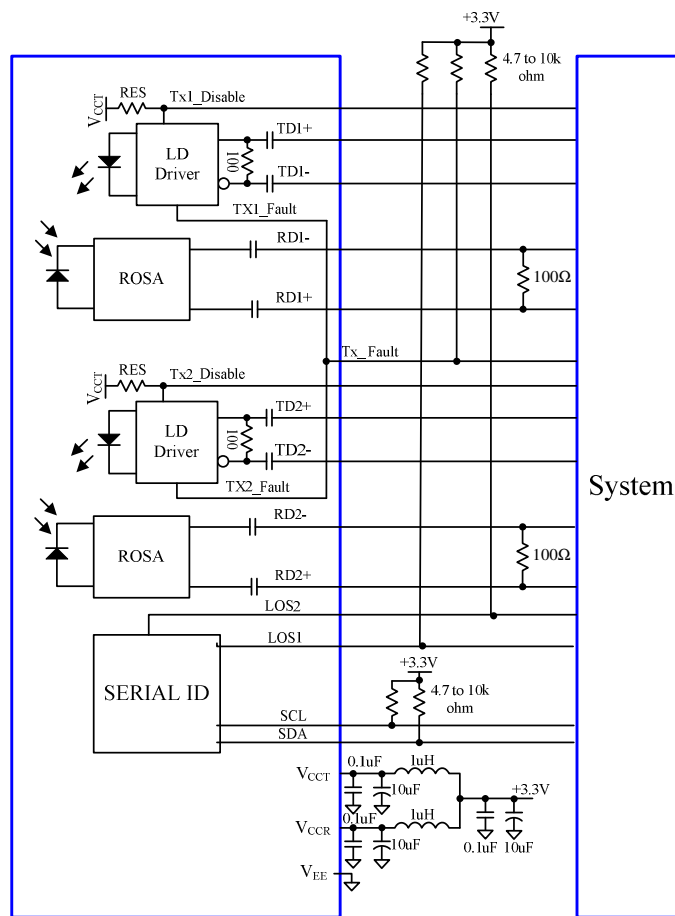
+3.3V

4.7 to 10k ohm

$V_{CCT}$

RES

Tx1_Disable

LD Driver

100

TD1+

TD1-

TX1_Fault

ROSA

RD1-

RD1+

100Ω

Tx_Fault

$V_{CCT}$

RES

Tx2_Disable

LD Driver

100

TD2+

TD2-

TX2_Fault

System

ROSA

RD2-

RD2+

100Ω

LOS2

LOS1

SERIAL ID

+3.3V

4.7 to 10k ohm

SCL

SDA

$V_{CCT}$

0.1uF

1uH

10uF

+3.3V

$V_{CCR}$

0.1uF

1uH

10uF

0.1uF

10uF

$V_{EE}$